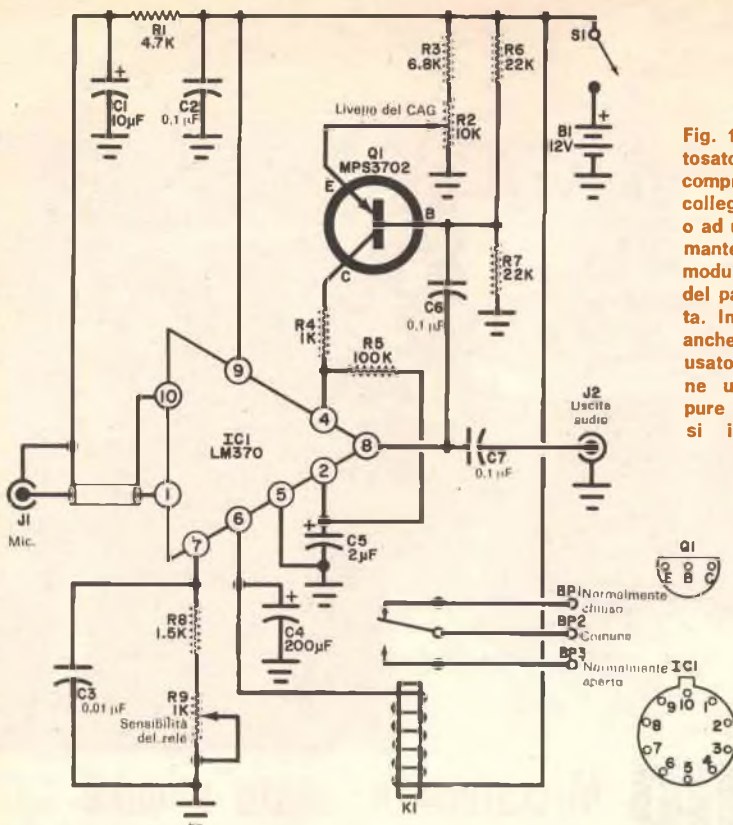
RI 4.7K
CI 10µF
C2 0,1 µF
R3 6.8K
R6 22K
SI
BI 12V
Livello del CAG
R2 10K
QI MPS3702
E
B
C
R7 22K
C6 0,1 µF
R4 1K
R5 100K
9
10
4
8
ICI LM370
2
5
1
6
7
J2 Uscita audio
C7 0,1 µF
JI Mic.
C5 2µF
C4 200µF
R8 1.5K
C3 0,01 µF
R9 1K Sensibilità del relè
BP1 Normalmente chiuso
BP2 Comune
BP3 Normalmente aperto
KI
QI
E B C
ICI
9 10 1
8 2
7 3
6 5 4

Fig. 1 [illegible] tosato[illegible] compr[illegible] colleg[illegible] o ad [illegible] mante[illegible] modu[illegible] del pa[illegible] ta. In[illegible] anche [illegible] usato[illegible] ne u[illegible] pure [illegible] si i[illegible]